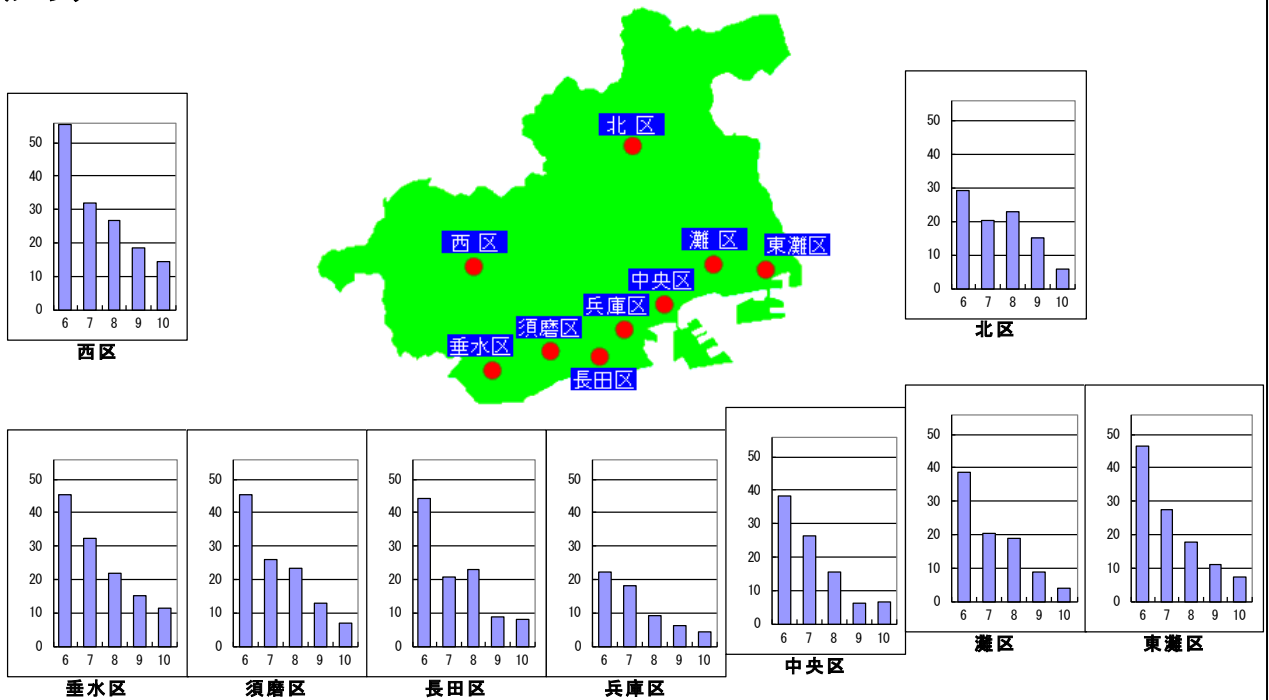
北 区
西 区
灘 区
東灘区
中央区
兵庫区
須磨区
垂水区
長田区

50
40
30
20
10
0
6 7 8 9 10
西区

50
40
30
20
10
0
6 7 8 9 10
北区

50
40
30
20
10
0
6 7 8 9 10
垂水区

50
40
30
20
10
0
6 7 8 9 10
須磨区

50
40
30
20
10
0
6 7 8 9 10
長田区

50
40
30
20
10
0
6 7 8 9 10
兵庫区

50
40
30
20
10
0
6 7 8 9 10
中央区

50
40
30
20
10
0
6 7 8 9 10
灘区

50
40
30
20
10
0
6 7 8 9 10
東灘区